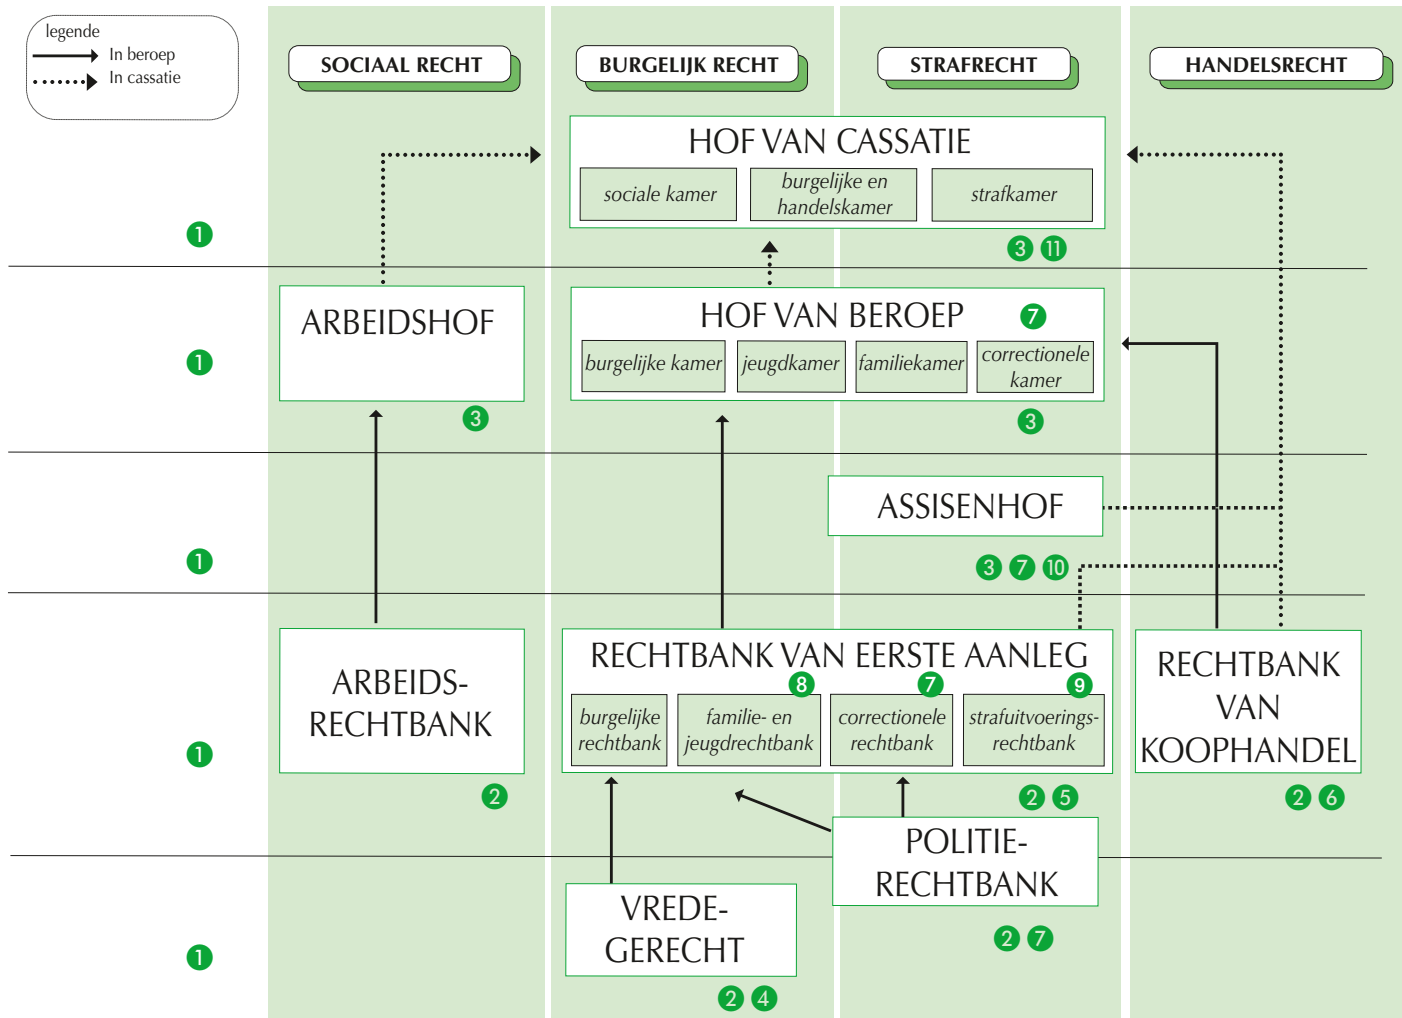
legende
In beroep
In cassatie

SOCIAAL RECHT
BURGELIJK RECHT
STRAFRECHT
HANDELSRECHT

HOF VAN CASSATIE
sociale kamer
burgelijke en handelskamer
strafkamer
3 11

1

ARBEIDSHOF
3

HOF VAN BEROEP 7
burgelijke kamer
jeugdkamer
familiekamer
correctionele kamer
3

1

ASSISENHOF
3 7 10

1

ARBEIDS-RECHTBANK
2

RECHTBANK VAN EERSTE AANLEG
burgelijke rechtbank
8
familie- en jeugdrechtbank
7
correctionele rechtbank
9
strafuitvoerings-rechtbank
2 5

RECHTBANK VAN KOOPHANDEL
2 6

1

POLITIE-RECHTBANK
2 7

VREDE-GERECHT
2 4

1